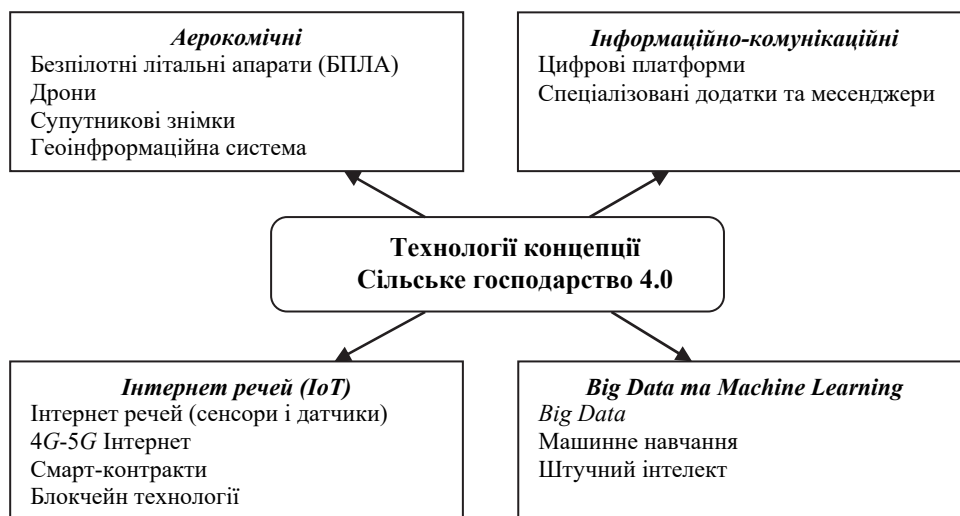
Аерокомічні
Безпілотні літальні апарати (БПЛА)
Дрони
Супутникові знімки
Геоінформаційна система

Інформаційно-комунікаційні
Цифрові платформи
Спеціалізовані додатки та месенджери

Технології концепції
Сільське господарство 4.0

Інтернет речей (IoT)
Інтернет речей (сенсори і датчики)
4G-5G Інтернет
Смарт-контракти
Блокчейн технології

Big Data та Machine Learning
Big Data
Машинне навчання
Штучний інтелект